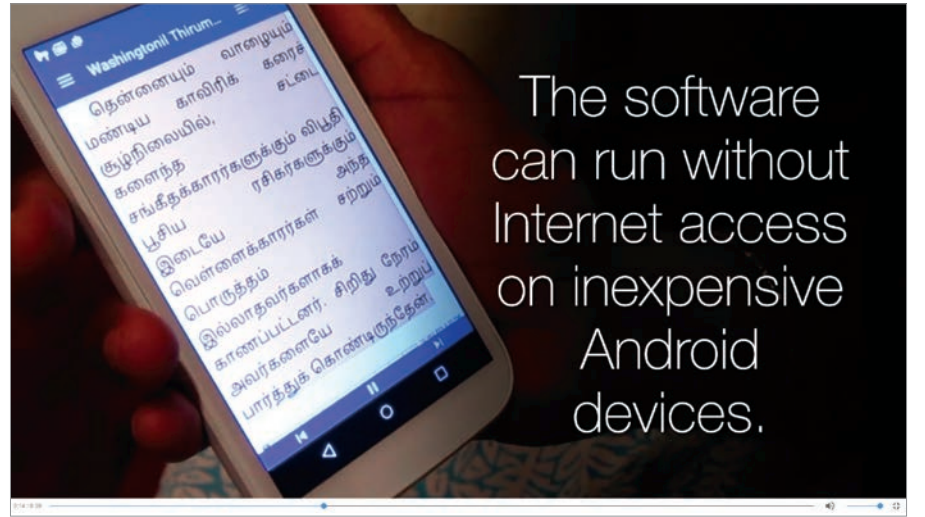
Washingtonil Thirum...

தென்னையும் வாழையும்
மண்டிய காவிரிக் கரைச்
சூழ்நிலையில், சட்டை
களைந்த
சங்கீதக்காரர்களுக்கும் விபூதி
பூசிய ரசிகர்களுக்கும்
இடையே அந்த
வெள்ளைக்காரர்கள் சற்றும்
பொருத்தம்
இல்லாதவர்களாகக்
காணப்பட்டனர். சிறிது நேரம்
அவர்களையே உற்றுப்
பார்த்துக் கொண்டிருந்தேன்.

The software can run without Internet access on inexpensive Android devices.

3:14 / 8:39